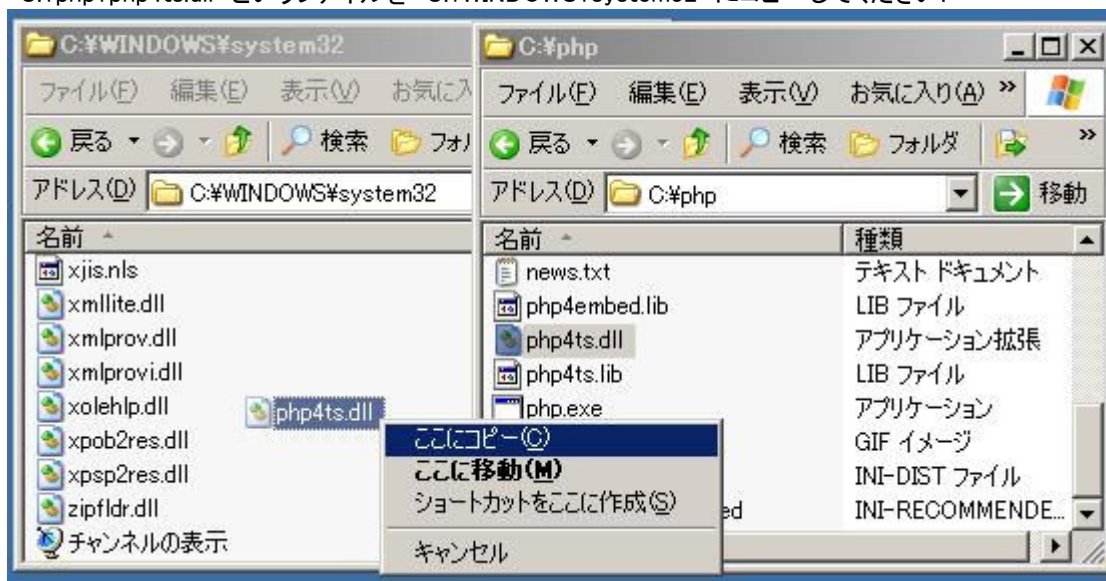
C:¥WINDOWS¥system32

ファイル(F) 編集(E) 表示(V) お気に入

戻る 検索 フォル

アドレス(D) C:¥WINDOWS¥system32

名前

xjis.nls
xmllite.dll
xmlprov.dll
xmlprovi.dll
xolehlp.dll
xpob2res.dll
xpsp2res.dll
zipfldr.dll
チャンネルの表示

php4ts.dll

C:¥php

ファイル(F) 編集(E) 表示(V) お気に入り(A) »

戻る 検索 フォルダ

アドレス(D) C:¥php 移動

| 名前 | 種類 |
|---|---|
| news.txt | テキスト ドキュメント |
| php4embed.lib | LIB ファイル |
| php4ts.dll | アプリケーション拡張 |
| php4ts.lib | LIB ファイル |
| php.exe | アプリケーション |
| | GIF イメージ |
| | INI-DIST ファイル |
| ed | INI-RECOMMENDE... |

ここにコピー(C)
ここに移動(M)
ショートカットをここに作成(S)
キャンセル